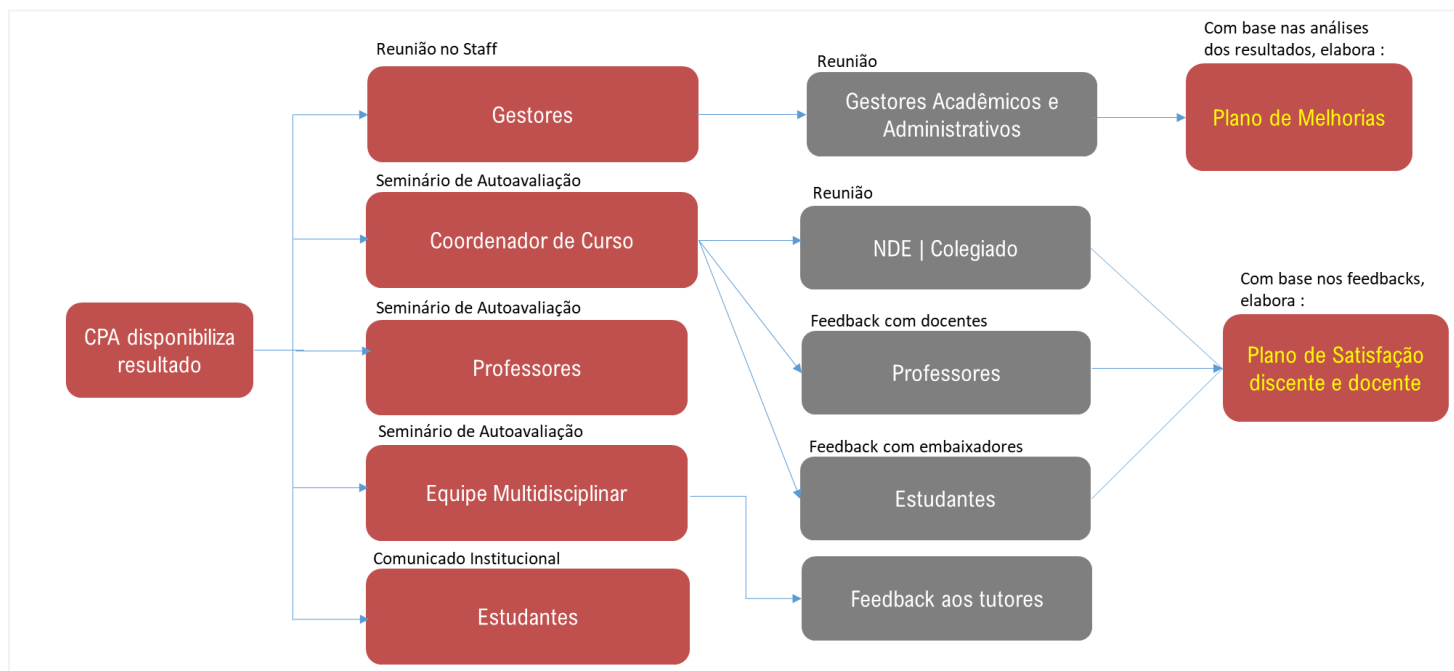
CPA disponibiliza resultado

Reunião no Staff
Gestores

Seminário de Autoavaliação
Coordenador de Curso

Seminário de Autoavaliação
Professores

Seminário de Autoavaliação
Equipe Multidisciplinar

Comunicado Institucional
Estudantes

Reunião
Gestores Acadêmicos e Administrativos

Reunião
NDE | Colegiado

Feedback com docentes
Professores

Feedback com embaixadores
Estudantes

Feedback aos tutores

Com base nas análises dos resultados, elabora :
Plano de Melhorias

Com base nos feedbacks, elabora :
Plano de Satisfação discente e docente